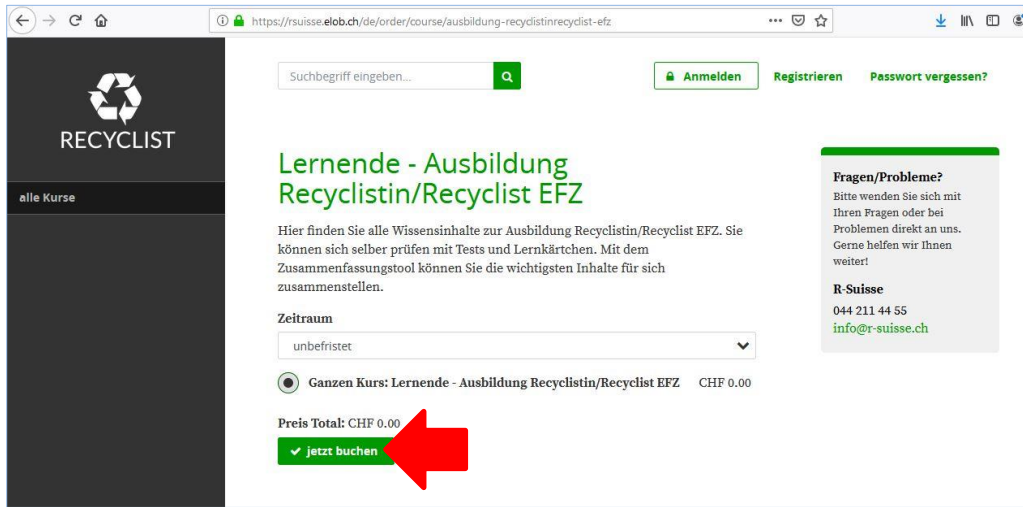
https://rsuisse.elob.ch/de/order/course/ausbildung-recyclistinrecyclist-efz

RECYCLIST

alle Kurse

Suchbegriff eingeben...

Anmelden

Registrieren

Passwort vergessen?

Lernende - Ausbildung Recyclistin/Recyclist EFZ

Hier finden Sie alle Wissensinhalte zur Ausbildung Recyclistin/Recyclist EFZ. Sie können sich selber prüfen mit Tests und Lernkärtchen. Mit dem Zusammenfassungstool können Sie die wichtigsten Inhalte für sich zusammenstellen.

Zeitraum

unbefristet

Ganzen Kurs: Lernende - Ausbildung Recyclistin/Recyclist EFZ CHF 0.00

Preis Total: CHF 0.00

jetzt buchen

Fragen/Probleme?

Bitte wenden Sie sich mit Ihren Fragen oder bei Problemen direkt an uns. Gerne helfen wir Ihnen weiter!

R-Suisse

044 211 44 55

info@r-suisse.ch